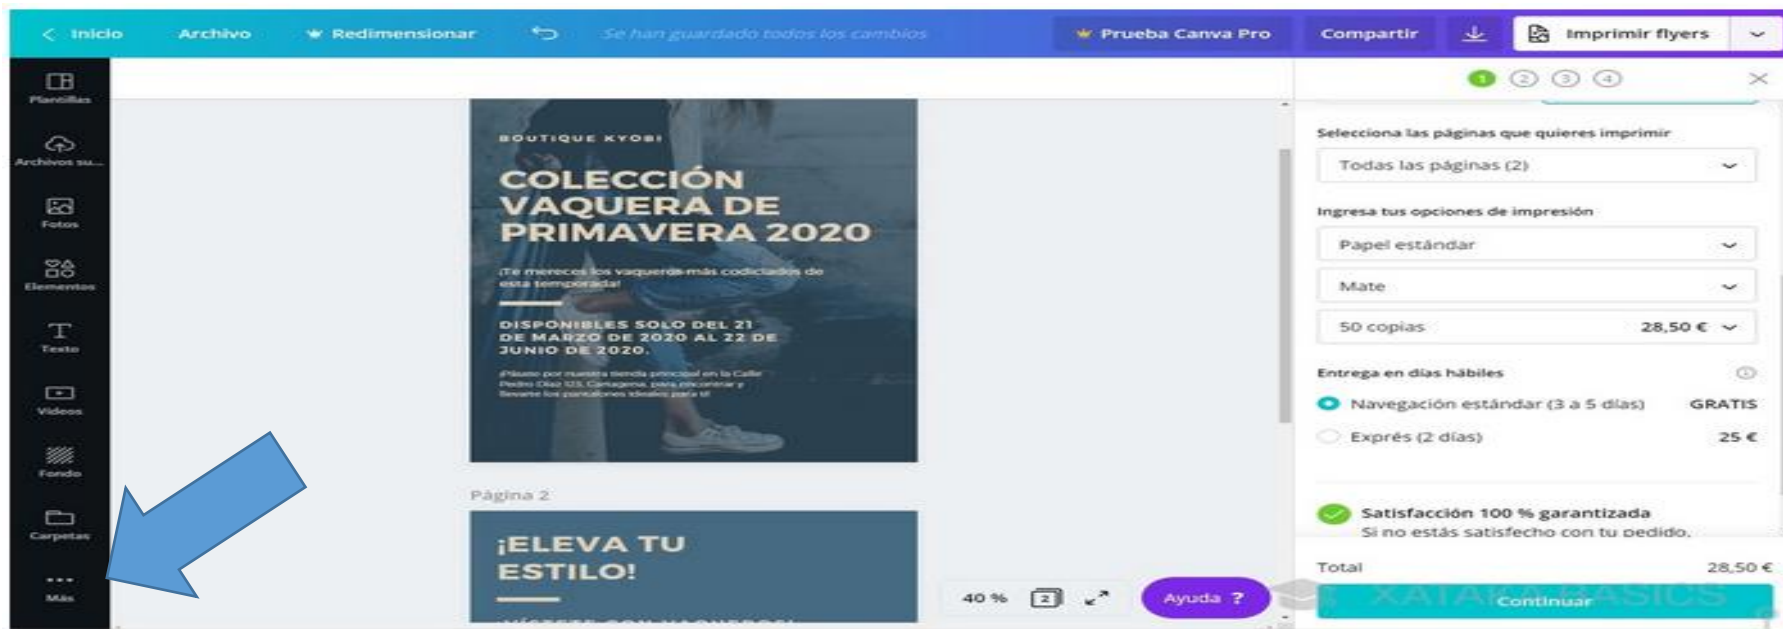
< Inicio   Archivo   Redimensionar   Se han guardado todos los cambios   Prueba Canva Pro   Compartir   Imprimir flyers

Plantillas
Archivos su...
Fotos
Elementos
Texto
Vídeos
Fondo
Carpetas
Más

BOUTIQUE KYOBI

COLECCIÓN VAQUERA DE PRIMAVERA 2020

¡Te mereces los vaqueros más codiciados de esta temporada!

DISPONIBLES SOLO DEL 21 DE MARZO DE 2020 AL 22 DE JUNIO DE 2020.

¡Pásate por nuestra tienda principal en la Calle Pedro Díaz 123, Cartagena, para encontrar y llevarte los pantalones ideales para ti!

Página 2

¡ELEVA TU ESTILO!

40 %   2   Ayuda ?

1 2 3 4

Selecciona las páginas que quieres imprimir
Todas las páginas (2)

Ingresa tus opciones de impresión
Papel estándar
Mate
50 copias   28,50 €

Entrega en días hábiles
Navegación estándar (3 a 5 días)   GRATIS
Exprés (2 días)   25 €

Satisfacción 100 % garantizada
Si no estás satisfecho con tu pedido,

Total   28,50 €
Continuar

XATAKA BASICS